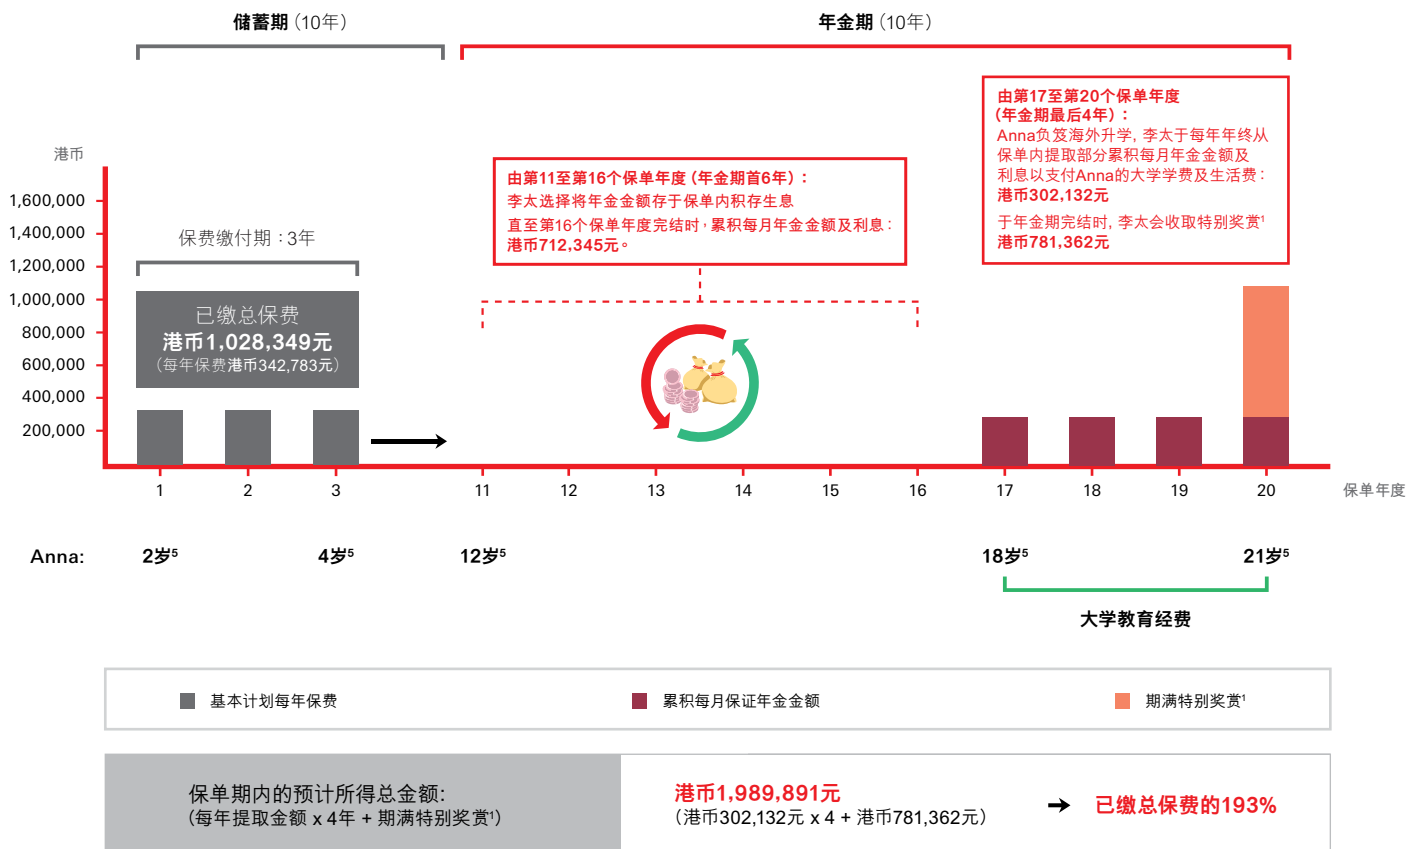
储蓄期（10年）

年金期（10年）

由第17至第20个保单年度
（年金期最后4年）：
Anna负笈海外升学，李太于每年年终从保单内提取部分累积每月年金金额及利息以支付Anna的大学学费及生活费：
港币302,132元
于年金期完结时，李太会收取特别奖赏$^1$
港币781,362元

港币

1,600,000
1,400,000
1,200,000
1,000,000
800,000
600,000
400,000
200,000

保费缴付期：3年

已缴总保费
港币1,028,349元
（每年保费港币342,783元）

由第11至第16个保单年度（年金期首6年）：
李太选择将年金金额存于保单内积存生息
直至第16个保单年度完结时，累积每月年金金额及利息：
港币712,345元。

1 2 3 11 12 13 14 15 16 17 18 19 20 保单年度

Anna: 2岁$^5$ 4岁$^5$ 12岁$^5$ 18岁$^5$ 21岁$^5$

大学教育经费

基本计划每年保费 累积每月保证年金金额 期满特别奖赏$^1$

保单期内的预计所得总金额:
（每年提取金额 x 4年 + 期满特别奖赏$^1$）

港币1,989,891元
（港币302,132元 x 4 + 港币781,362元）

已缴总保费的193%